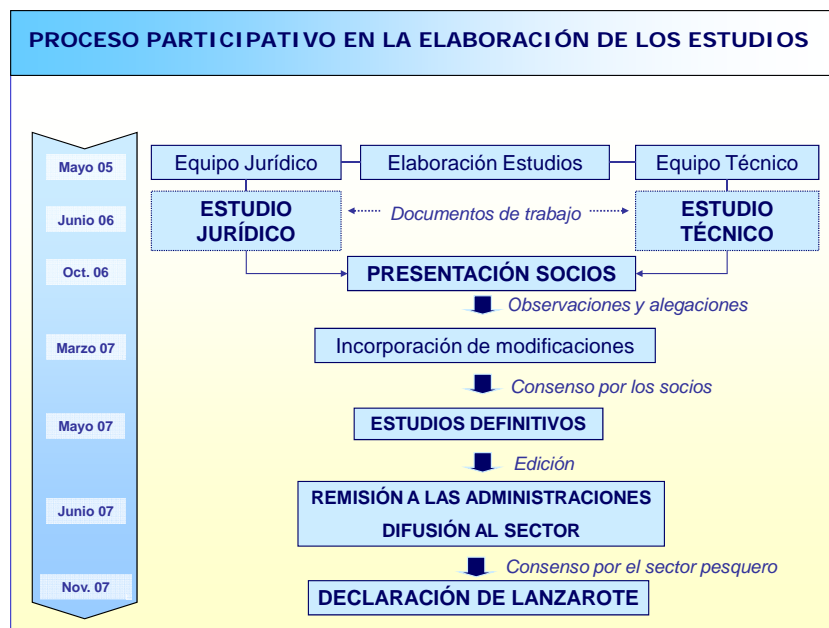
PROCESO PARTICIPATIVO EN LA ELABORACIÓN DE LOS ESTUDIOS

Mayo 05

Junio 06

Oct. 06

Marzo 07

Mayo 07

Junio 07

Nov. 07

Equipo Jurídico

Elaboración Estudios

Equipo Técnico

ESTUDIO JURÍDICO

Documentos de trabajo

ESTUDIO TÉCNICO

PRESENTACIÓN SOCIOS

Observaciones y alegaciones

Incorporación de modificaciones

Consenso por los socios

ESTUDIOS DEFINITIVOS

Edición

REMISIÓN A LAS ADMINISTRACIONES
DIFUSIÓN AL SECTOR

Consenso por el sector pesquero

DECLARACIÓN DE LANZAROTE